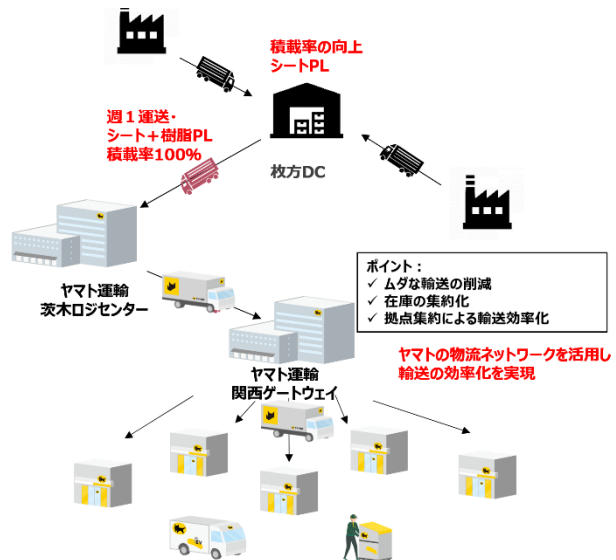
積載率の向上
シートPL

週１運送・
シート＋樹脂PL
積載率100%

枚方DC

ヤマト運輸
茨木ロジセンター

ポイント：
✓ ムダな輸送の削減
✓ 在庫の集約化
✓ 拠点集約による輸送効率化

ヤマトの物流ネットワークを活用し
輸送の効率化を実現

ヤマト運輸
関西ゲートウェイ